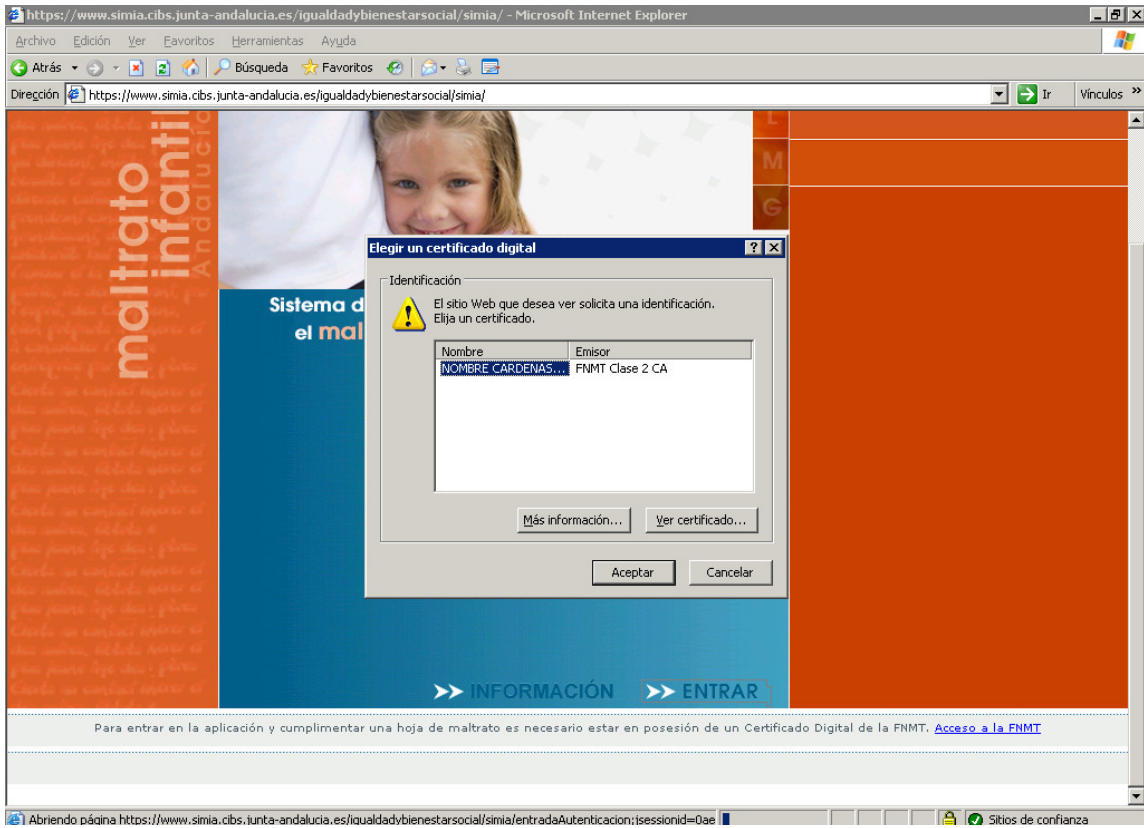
https://www.simia.cibs.junta-andalucia.es/igualdadybienestarsocial/simia/ - Microsoft Internet Explorer

Archivo Edición Ver Favoritos Herramientas Ayuda

Atrás Búsqueda Favoritos

Dirección https://www.simia.cibs.junta-andalucia.es/igualdadybienestarsocial/simia/ Ir Vínculos

maltrato infantil Andalucía

L
M
G

Sistema d
el mal

Elegir un certificado digital

Identificación

El sitio Web que desea ver solicita una identificación. Elija un certificado.

| Nombre | Emisor |
|---|---|
| NOMBRE CARDENAS... | FNMT Clase 2 CA |

Más información... Ver certificado...

Aceptar Cancelar

>> INFORMACIÓN >> ENTRAR

Para entrar en la aplicación y cumplimentar una hoja de maltrato es necesario estar en posesión de un Certificado Digital de la FNMT. Acceso a la FNMT

Abriendo página https://www.simia.cibs.junta-andalucia.es/igualdadybienestarsocial/simia/entradaAutenticacion;jsessionid=0ae

Sitios de confianza